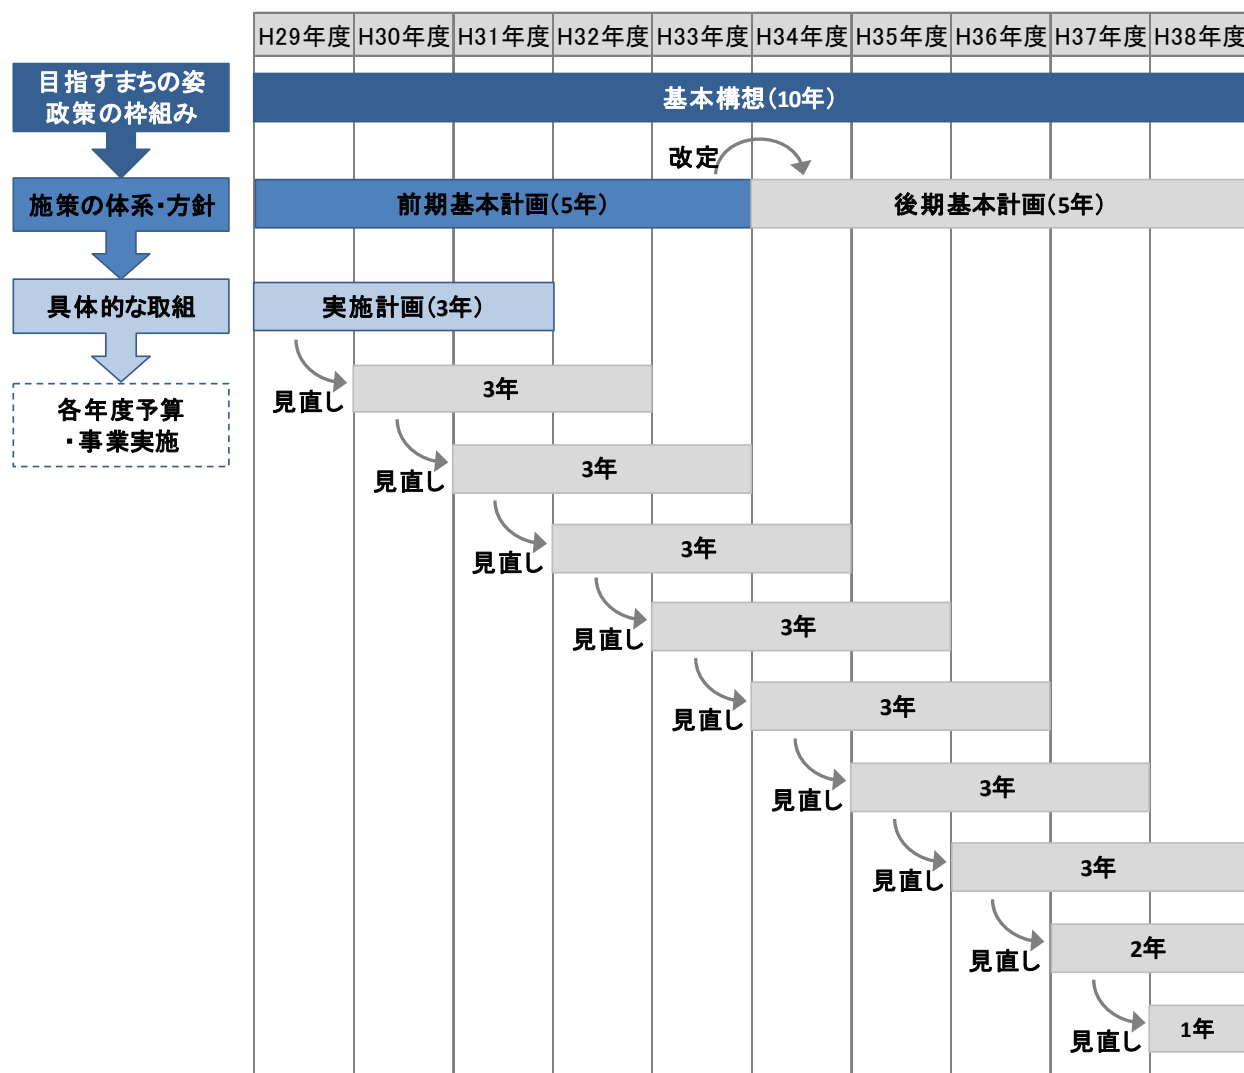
| H29年度 | H30年度 | H31年度 | H32年度 | H33年度 | H34年度 | H35年度 | H36年度 | H37年度 | H38年度 |
|---|---|---|---|---|---|---|---|---|---|

目指すまちの姿
政策の枠組み

基本構想(10年)

改定

施策の体系・方針

前期基本計画(5年)

後期基本計画(5年)

具体的な取組

実施計画(3年)

各年度予算
・事業実施

見直し
3年

見直し
3年

見直し
3年

見直し
3年

見直し
3年

見直し
3年

見直し
3年

見直し
2年

見直し
1年